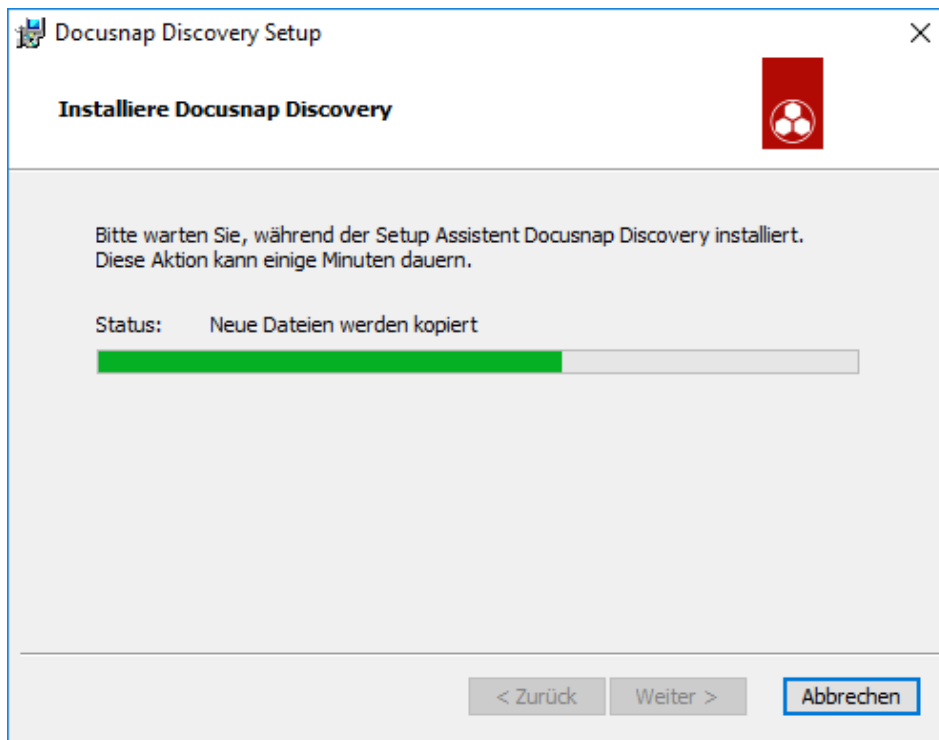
Docusnap Discovery Setup

Installiere Docusnap Discovery

Bitte warten Sie, während der Setup Assistent Docusnap Discovery installiert. Diese Aktion kann einige Minuten dauern.

Status: Neue Dateien werden kopiert

< Zurück Weiter > Abbrechen